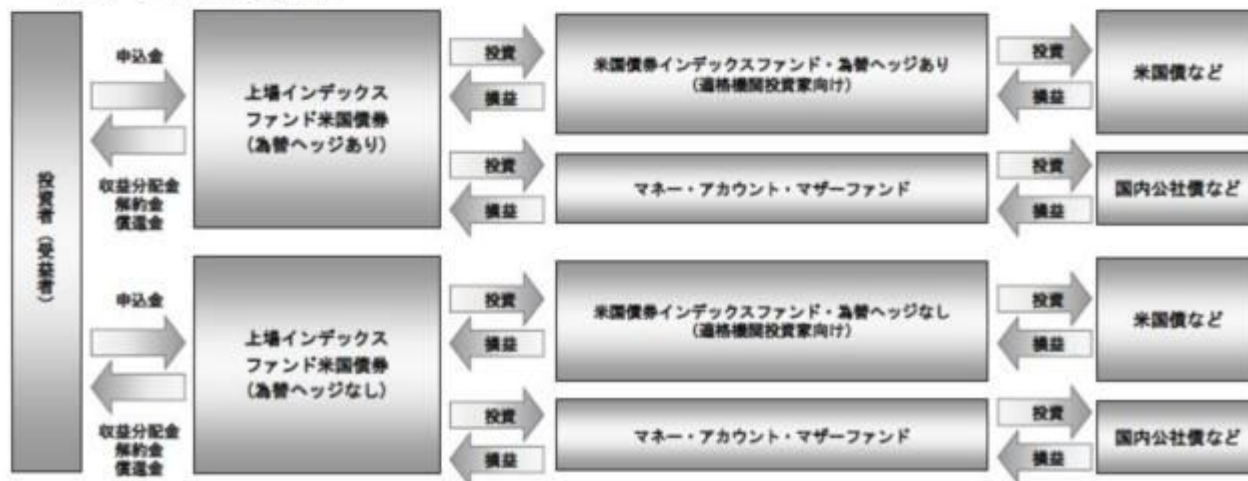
投資者（受益者）

申込金

収益分配金
解約金
償還金

上場インデックスファンド米国債券（為替ヘッジあり）

投資

損益

米国債券インデックスファンド・為替ヘッジあり（適格機関投資家向け）

投資

損益

米国債など

投資

損益

マネー・アカウント・マザーファンド

投資

損益

国内公社債など

申込金

収益分配金
解約金
償還金

上場インデックスファンド米国債券（為替ヘッジなし）

投資

損益

米国債券インデックスファンド・為替ヘッジなし（適格機関投資家向け）

投資

損益

米国債など

投資

損益

マネー・アカウント・マザーファンド

投資

損益

国内公社債など